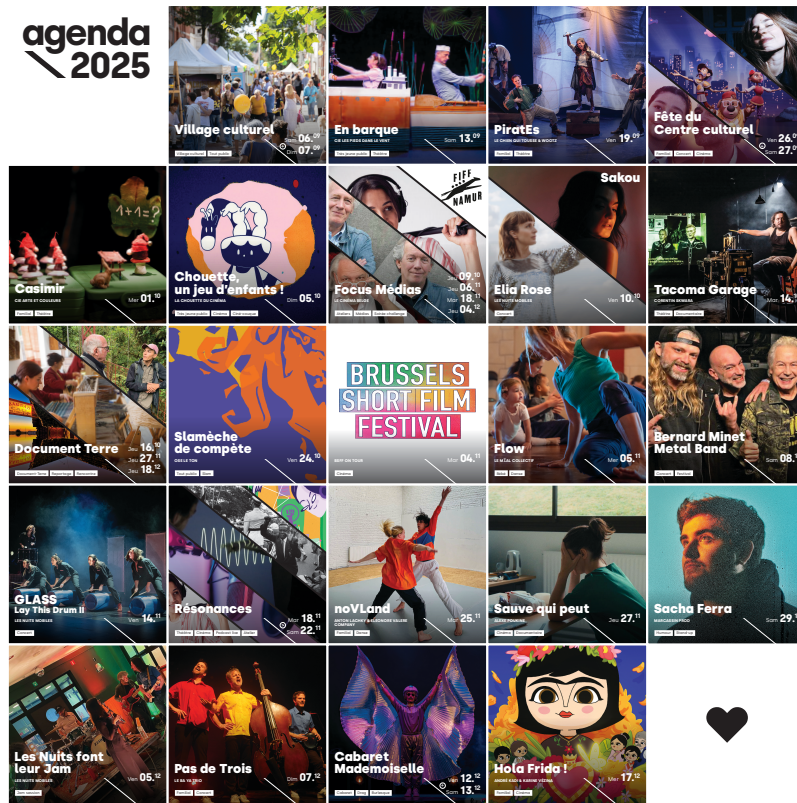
agenda 2025

Village culturel
Sam 06.09
Dim 07.09
Village culturel Tout public

En barque
CIE LES PIEDS DANS LE VENT
Sam 13.09
Très jeune public Théâtre

PiratEs
LE CHIEN QUI FOURRE & WOOTZ
Ven 19.09
Théâtre Théâtre

Fête du Centre culturel
Ven 26.09
Sam 27.09
Familial Concert Cinéma

Casimir
CIE ARTS ET COULEURS
1+1=?
Mer 01.10
Familial Théâtre

Chouette, un jeu d'enfants !
LA CHOUETTE DU CINÉMA
Dim 05.10
Très jeune public Cinéma Ciné-croque

FIFF NAMUR
Focus Médias
LE CINÉMA BELGE
Jeu 09.10
Jeu 06.11
Mar 18.11
Jeu 04.12
Ateliers Médias Soirée challenge

Sakou
Elia Rose
LES NUITS MOBILES
Ven 10.10
Concert

Tacoma Garage
CORENTIN SKINNERS
Mar 14.10
Théâtre Documentaire

Document Terre
Jeu 16.10
Jeu 27.11
Jeu 18.12
Document Terre Reportage Rencontre

Slamèche de compète
Ven 24.10
Tout public Slam

BRUSSELS SHORT FILM FESTIVAL
BSFF ON TOUR
Mar 04.11
Cinéma

Flow
LE MÉAL COLLECTIF
Mer 05.11
Solo Danse

Bernard Minet Metal Band
Sam 08.11
Concert Festival

GLASS
Lay This Drum !!
LES NUITS MOBILES
Ven 14.11
Concert

Résonances
Mar 18.11
Sam 22.11
Théâtre Cinéma Podcast live Atelier

noVLand
ANTON LACHKY & ELEONORE VALERE COMPANY
Mar 25.11
Familial Danse

Sauve qui peut
Jeu 27.11
Cinéma Documentaire

Sacha Ferra
Sam 29.11
Humour Stand-up

Les Nuits font leur Jam
LES NUITS MOBILES
Ven 05.12
Jam session

Pas de Trois
Dim 07.12
Familial Concert

Cabaret Mademoiselle
Ven 12.12
Sam 13.12
Cabaret Drag Burlesque

Hola Frida !
ANDRÉ KADI & KARINE VÉZINA
Mer 17.12
Familial Cinéma